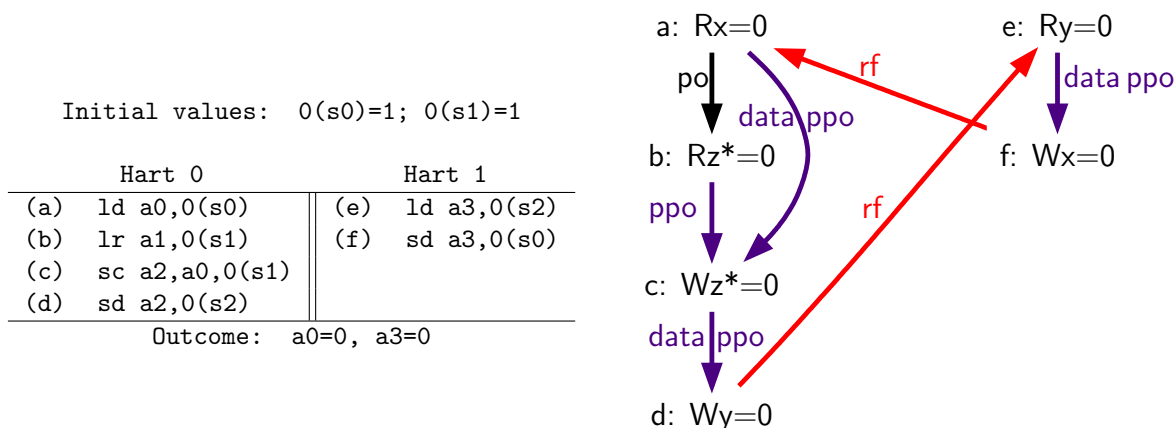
Initial values: 0(s0)=1; 0(s1)=1

| Hart 0 | | Hart 1 | |
|---|---|---|---|
| (a) | ld a0,0(s0) | (e) | ld a3,0(s2) |
| (b) | lr a1,0(s1) | (f) | sd a3,0(s0) |
| (c) | sc a2,a0,0(s1) | | |
| (d) | sd a2,0(s2) | | |

Outcome: a0=0, a3=0

a: Rx=0
po
data ppo
b: Rz*=0
ppo
c: Wz*=0
data ppo
d: Wy=0
rf
rf
e: Ry=0
data ppo
f: Wx=0